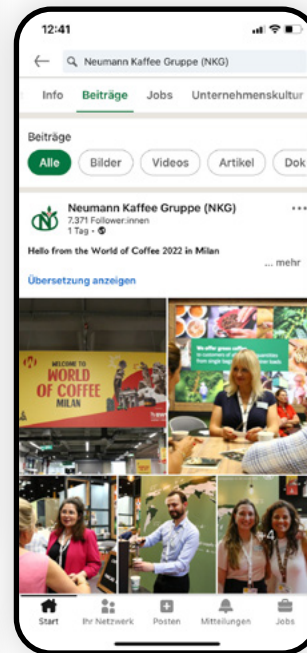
12:41

Neumann Kaffee Gruppe (NKG)

Info Beiträge Jobs Unternehmenskultur

Beiträge

Alle Bilder Videos Artikel Dok

Neumann Kaffee Gruppe (NKG)
7.371 Follower:innen
1 Tag •

Hello from the World of Coffee 2022 in Milan

... mehr

Übersetzung anzeigen

WELCOME TO
WORLD OF COFFEE
MILAN

We offer green coffee

+4

Start Ihr Netzwerk Posten Mitteilungen Jobs